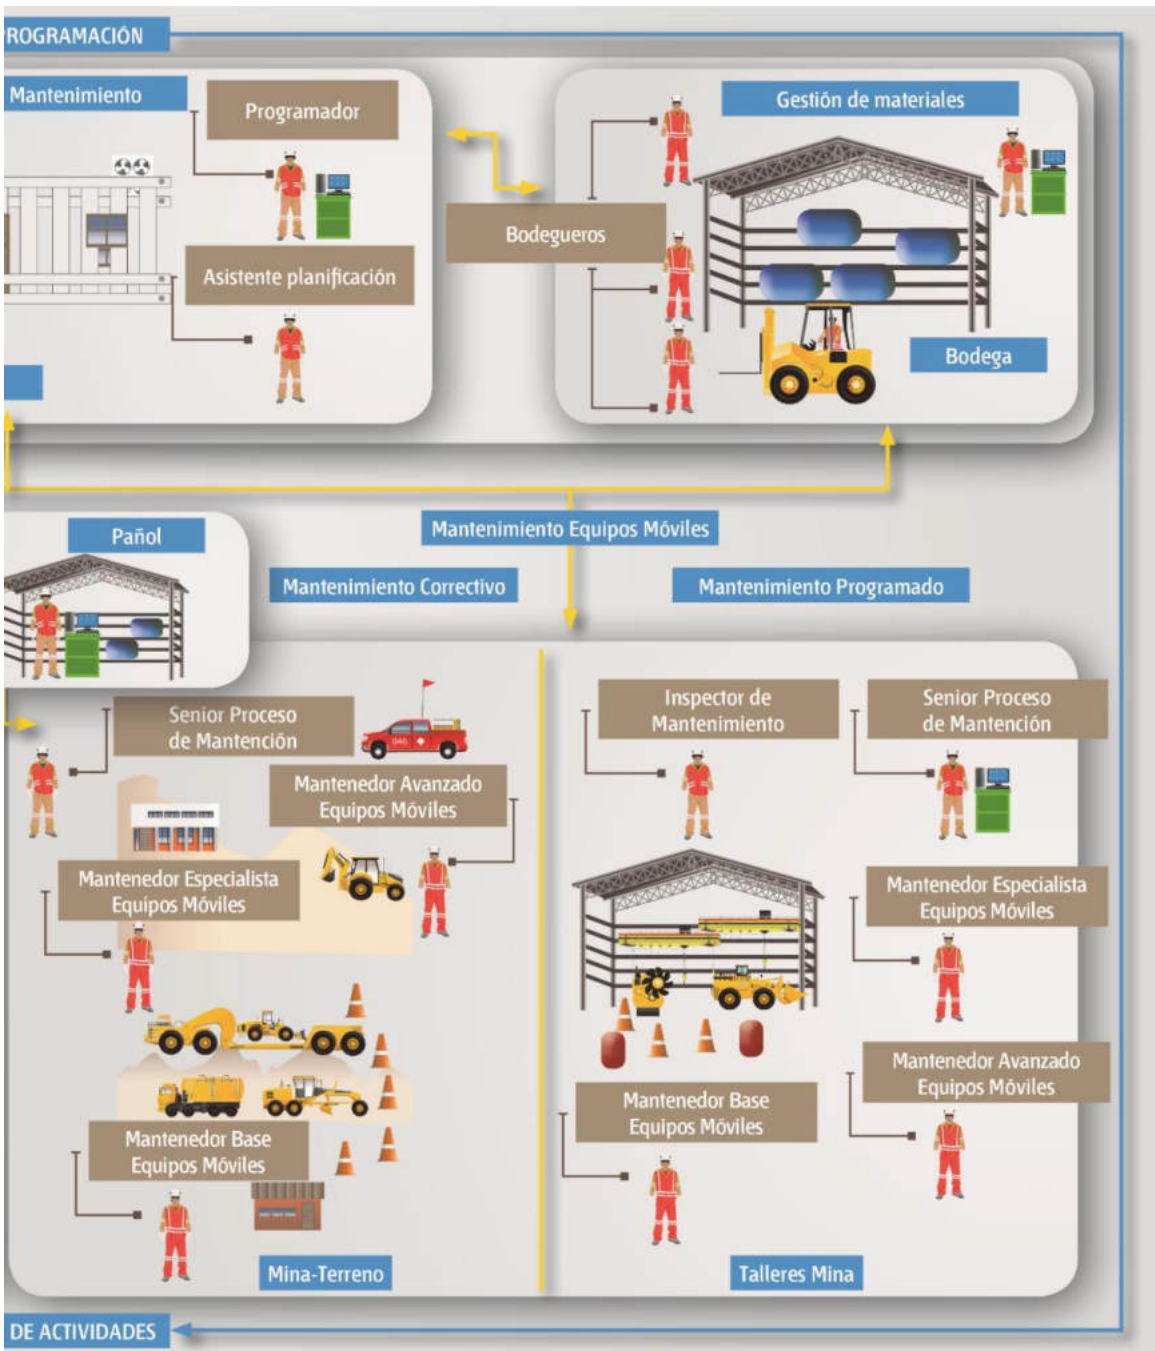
ROGRAMACIÓN

Mantenimiento

Programador

Asistente planificación

Gestión de materiales

Bodegueros

Bodega

Pañol

Mantenimiento Equipos Móviles

Mantenimiento Correctivo

Mantenimiento Programado

Senior Proceso de Mantención

Mantenedor Avanzado Equipos Móviles

Mantenedor Especialista Equipos Móviles

Mantenedor Base Equipos Móviles

Mina-Terreno

Inspector de Mantenimiento

Senior Proceso de Mantención

Mantenedor Especialista Equipos Móviles

Mantenedor Avanzado Equipos Móviles

Mantenedor Base Equipos Móviles

Talleres Mina

DE ACTIVIDADES